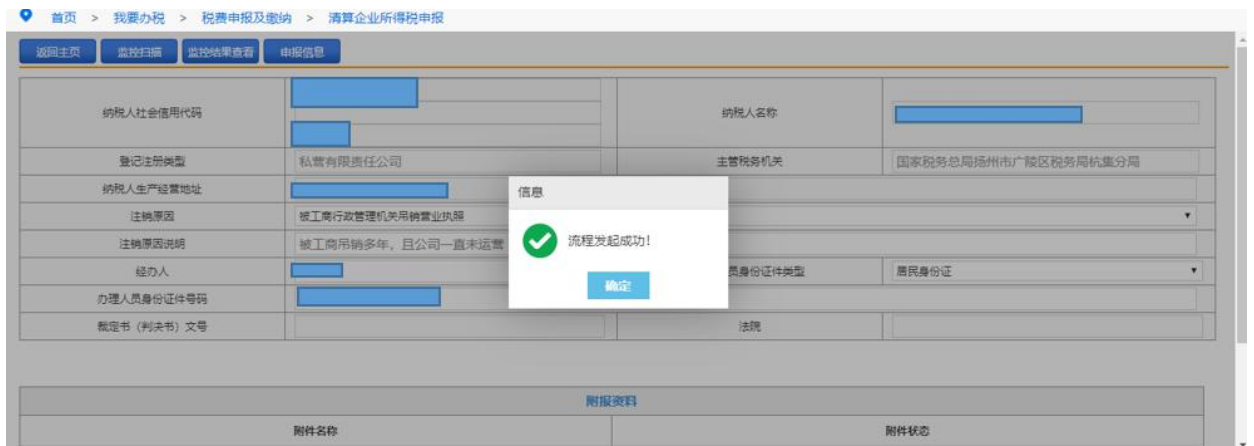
首页 > 我要办税 > 税费申报及缴纳 > 清算企业所得税申报

返回主页 监控扫描 监控结果查看 申报信息

| | | | |
|---|---|---|---|
| 纳税人社会信用代码 | | 纳税人名称 | |
| 登记注册类型 | 私营有限责任公司 | 主管税务机关 | 国家税务总局扬州市广陵区税务局杭集分局 |
| 纳税人生产经营地址 | | | |
| 注销原因 | 被工商行政管理机关吊销营业执照 | | |
| 注销原因说明 | 被工商吊销多年，且公司一直未运营 | | |
| 经办人 | | 员身份证件类型 | 居民身份证 |
| 办理人员身份证件号码 | | | |
| 裁定书（判决书）文号 | | 法院 | |

信息

流程发起成功！

确定

附报资料

| 附件名称 | 附件状态 |
|---|---|